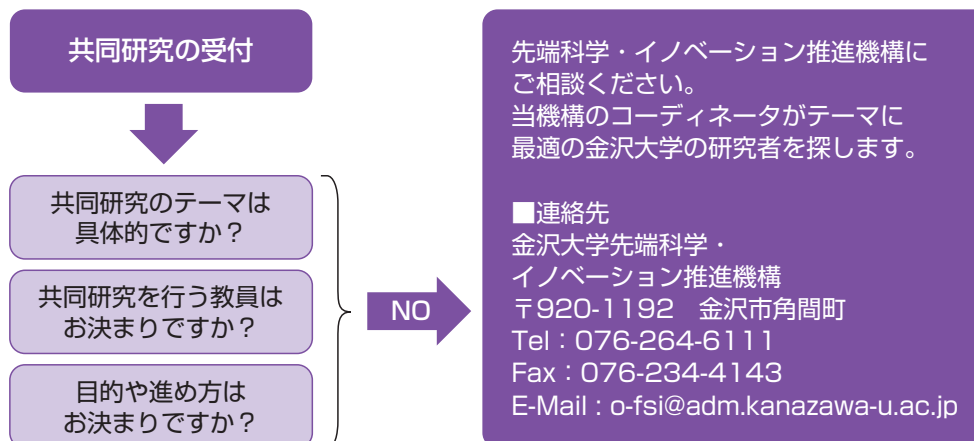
共同研究の受付

共同研究のテーマは具体的ですか？

共同研究を行う教員はお決まりですか？

目的や進め方はお決まりですか？

NO

先端科学・イノベーション推進機構にご相談ください。
当機構のコーディネータがテーマに最適の金沢大学の研究者を探します。

■連絡先
金沢大学先端科学・
イノベーション推進機構
〒920-1192　金沢市角間町
Tel：076-264-6111
Fax：076-234-4143
E-Mail：o-fsi@adm.kanazawa-u.ac.jp